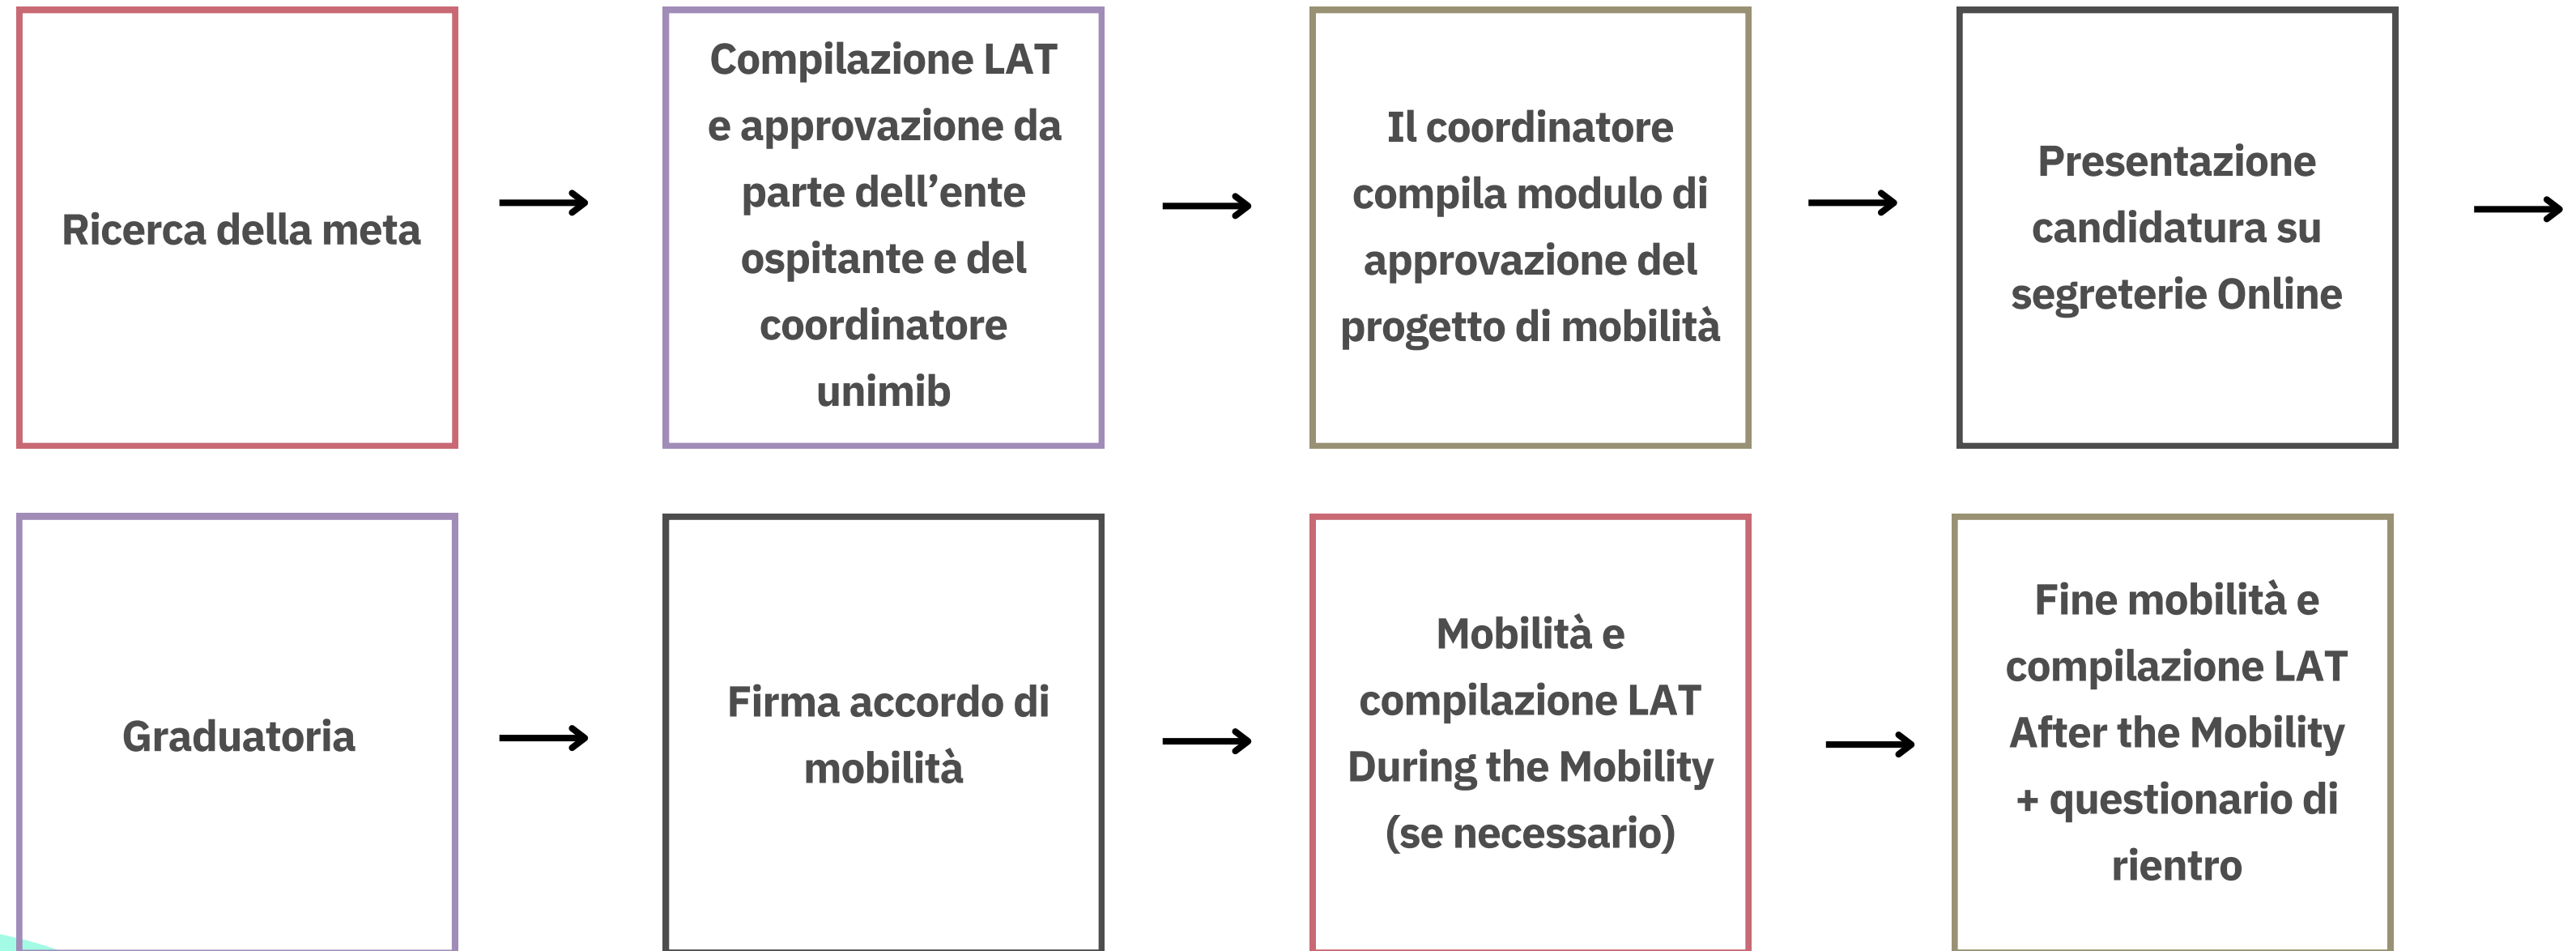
Ricerca della meta

Compilazione LAT e approvazione da parte dell’ente ospitante e del coordinatore unimib

Il coordinatore compila modulo di approvazione del progetto di mobilità

Presentazione candidatura su segreterie Online

Graduatoria

Firma accordo di mobilità

Mobilità e compilazione LAT During the Mobility (se necessario)

Fine mobilità e compilazione LAT After the Mobility + questionario di rientro